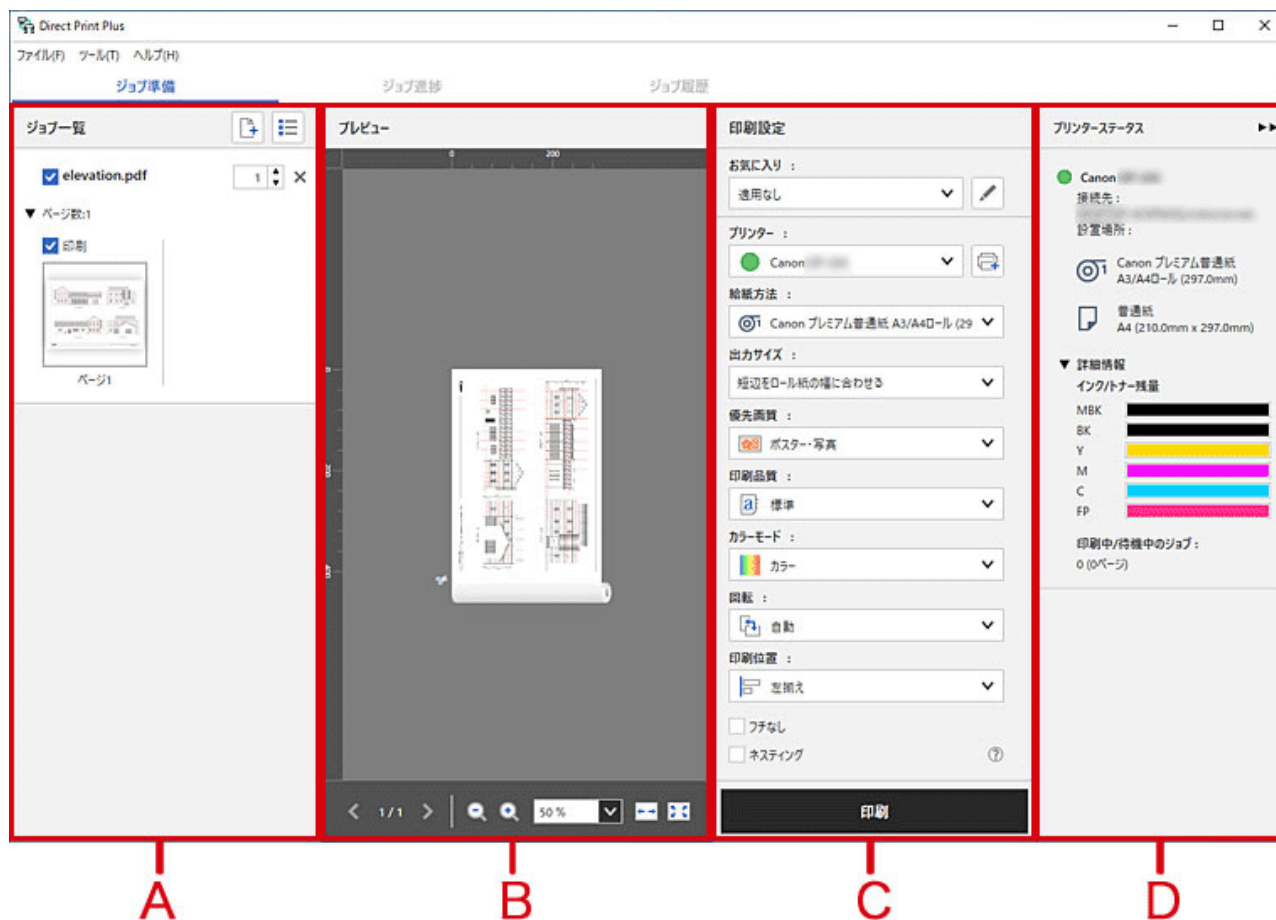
Direct Print Plus

ファイル(F) ツール(T) ヘルプ(H)

ジョブ準備 ジョブ進捗 ジョブ履歴

ジョブ一覧

elevation.pdf 1 ×

▼ ページ数:1

印刷

ページ1

プレビュー

0 200

1/1 50 %

印刷設定

お気に入り :

適用なし

プリンター :

Canon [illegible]

給紙方法 :

Canon プレミアム普通紙 A3/A4ロール (29

出力サイズ :

短辺をロール紙の幅に合わせる

優先画質 :

ポスター・写真

印刷品質 :

標準

カラーモード :

カラー

回転 :

自動

印刷位置 :

左揃え

フチなし

ネスティング

印刷

プリンターステータス

Canon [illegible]

接続先 :

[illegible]

設置場所 :

Canon プレミアム普通紙 A3/A4ロール (297.0mm)

普通紙 A4 (210.0mm x 297.0mm)

▼ 詳細情報

インク/トナー残量

MBK

BK

Y

M

C

FP

印刷中/待機中のジョブ :

0 (0ページ)

A B C D